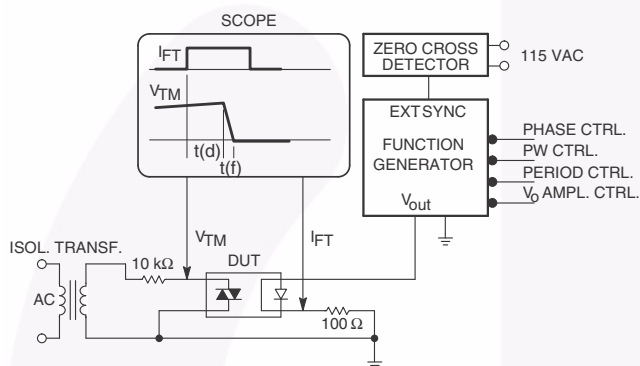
SCOPE

$I_{FT}$

$V_{TM}$

t(d)

t(f)

ZERO CROSS DETECTOR

115 VAC

EXT SYNC

FUNCTION GENERATOR

$V_{out}$

PHASE CTRL.

PW CTRL.

PERIOD CTRL.

$V_o$ AMPL. CTRL.

$V_{TM}$

$I_{FT}$

ISOL. TRANSF.

10 kΩ

DUT

AC

100 Ω